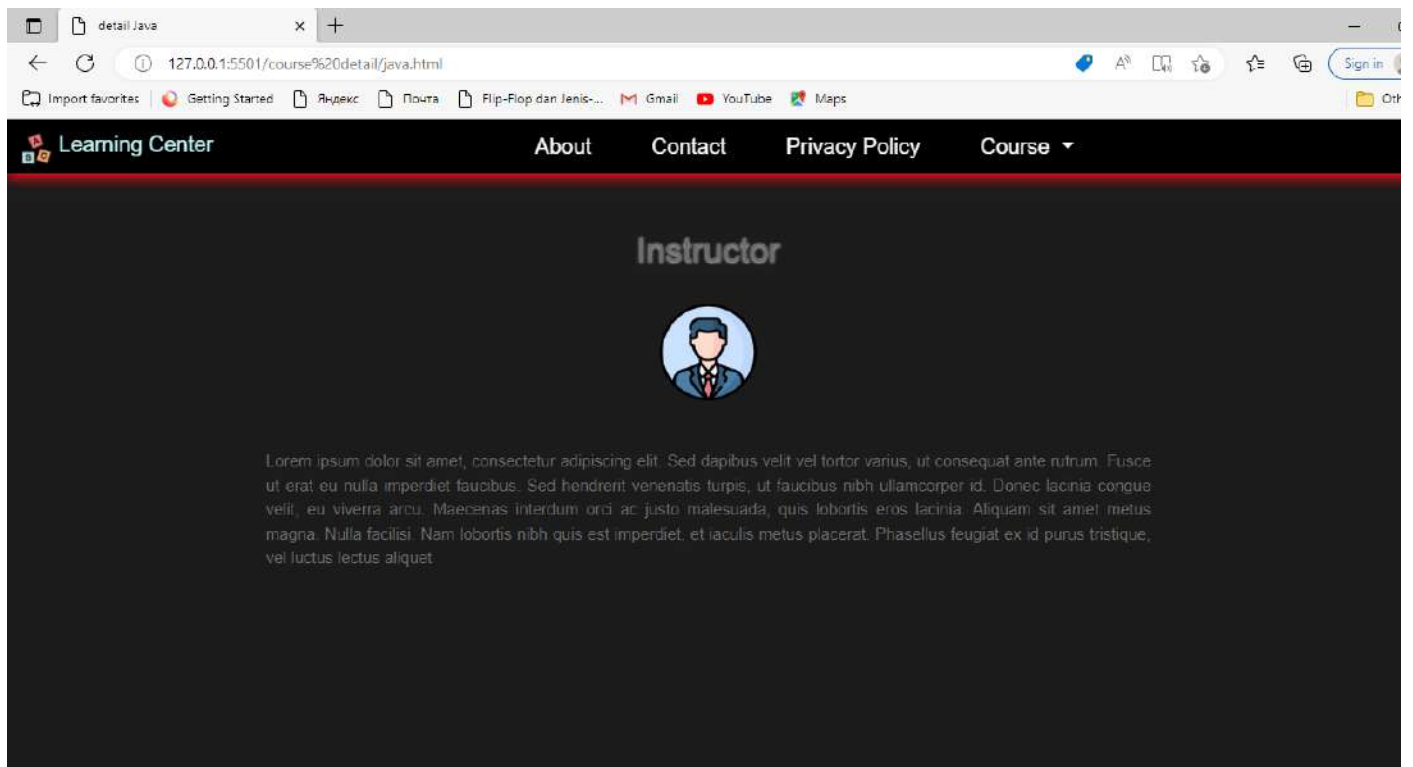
detail Java

127.0.0.1:5501/course%20detail/java.html

Sign in

Import favorites | Getting Started | Яндекс | Почта | Flip-Flop dan Jenis-... | Gmail | YouTube | Maps

Oth

Learning Center

About Contact Privacy Policy Course

Instructor

Lorem ipsum dolor sit amet, consectetur adipiscing elit. Sed dapibus velit vel tortor varius, ut consequat ante rutrum. Fusce ut erat eu nulla imperdiet faucibus. Sed hendrerit venenatis turpis, ut faucibus nibh ullamcorper id. Donec lacinia congue velit, eu viverra arcu. Maecenas interdum orci ac justo malesuada, quis lobortis eros lacinia. Aliquam sit amet metus magna. Nulla facilisi. Nam lobortis nibh quis est imperdiet, et iaculis metus placerat. Phasellus feugiat ex id purus tristique, vel luctus lectus aliquet